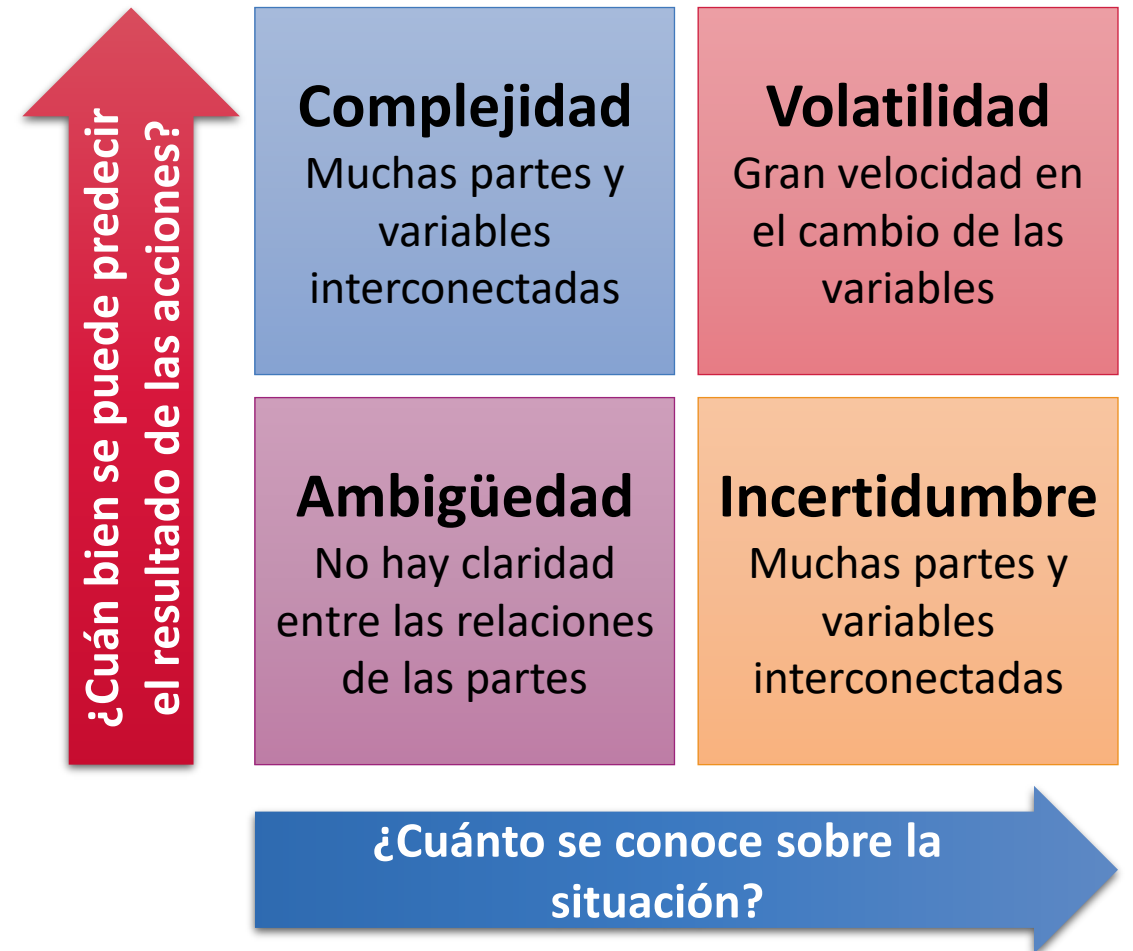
¿Cuán bien se puede predecir el resultado de las acciones?

Complejidad
Muchas partes y variables interconectadas

Volatilidad
Gran velocidad en el cambio de las variables

Ambigüedad
No hay claridad entre las relaciones de las partes

Incertidumbre
Muchas partes y variables interconectadas

¿Cuánto se conoce sobre la situación?